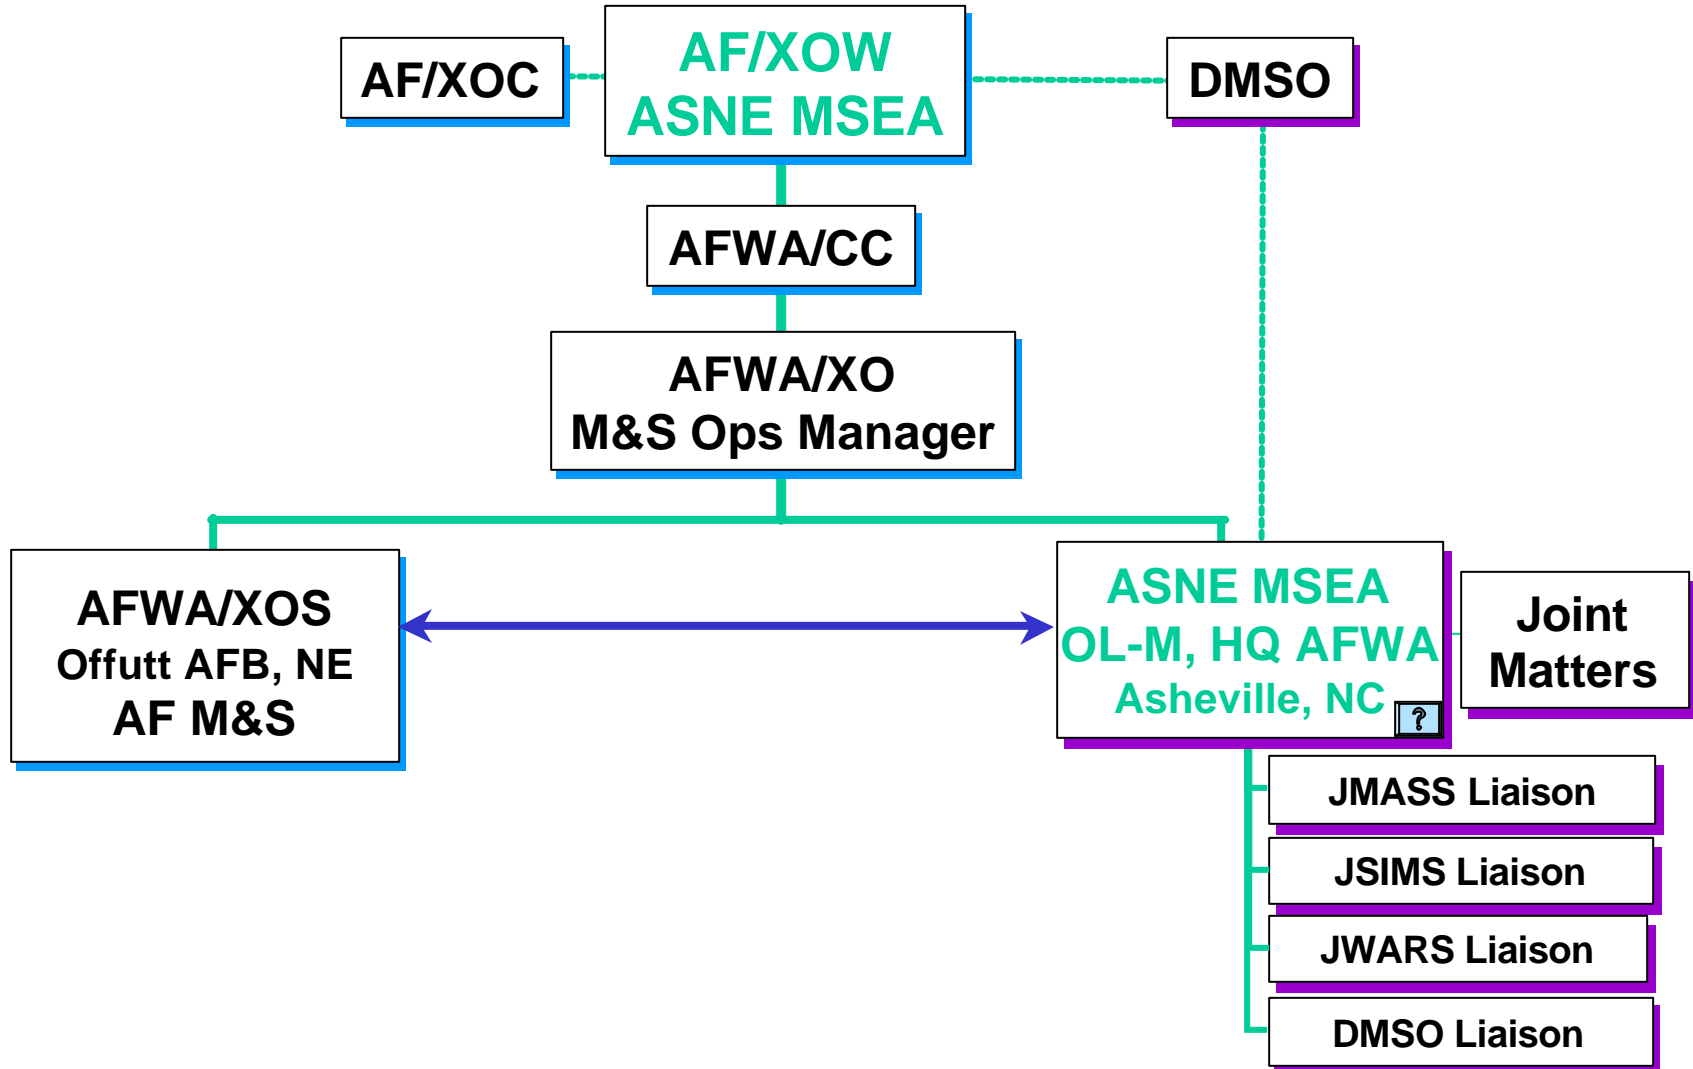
AF/XOC

AF/XOW
ASNE MSEA

DMSO

AFWA/CC

AFWA/XO
M&S Ops Manager

AFWA/XOS
Offutt AFB, NE
AF M&S

ASNE MSEA
OL-M, HQ AFWA
Asheville, NC

?

Joint
Matters

JMASS Liaison

JSIMS Liaison

JWARS Liaison

DMSO Liaison